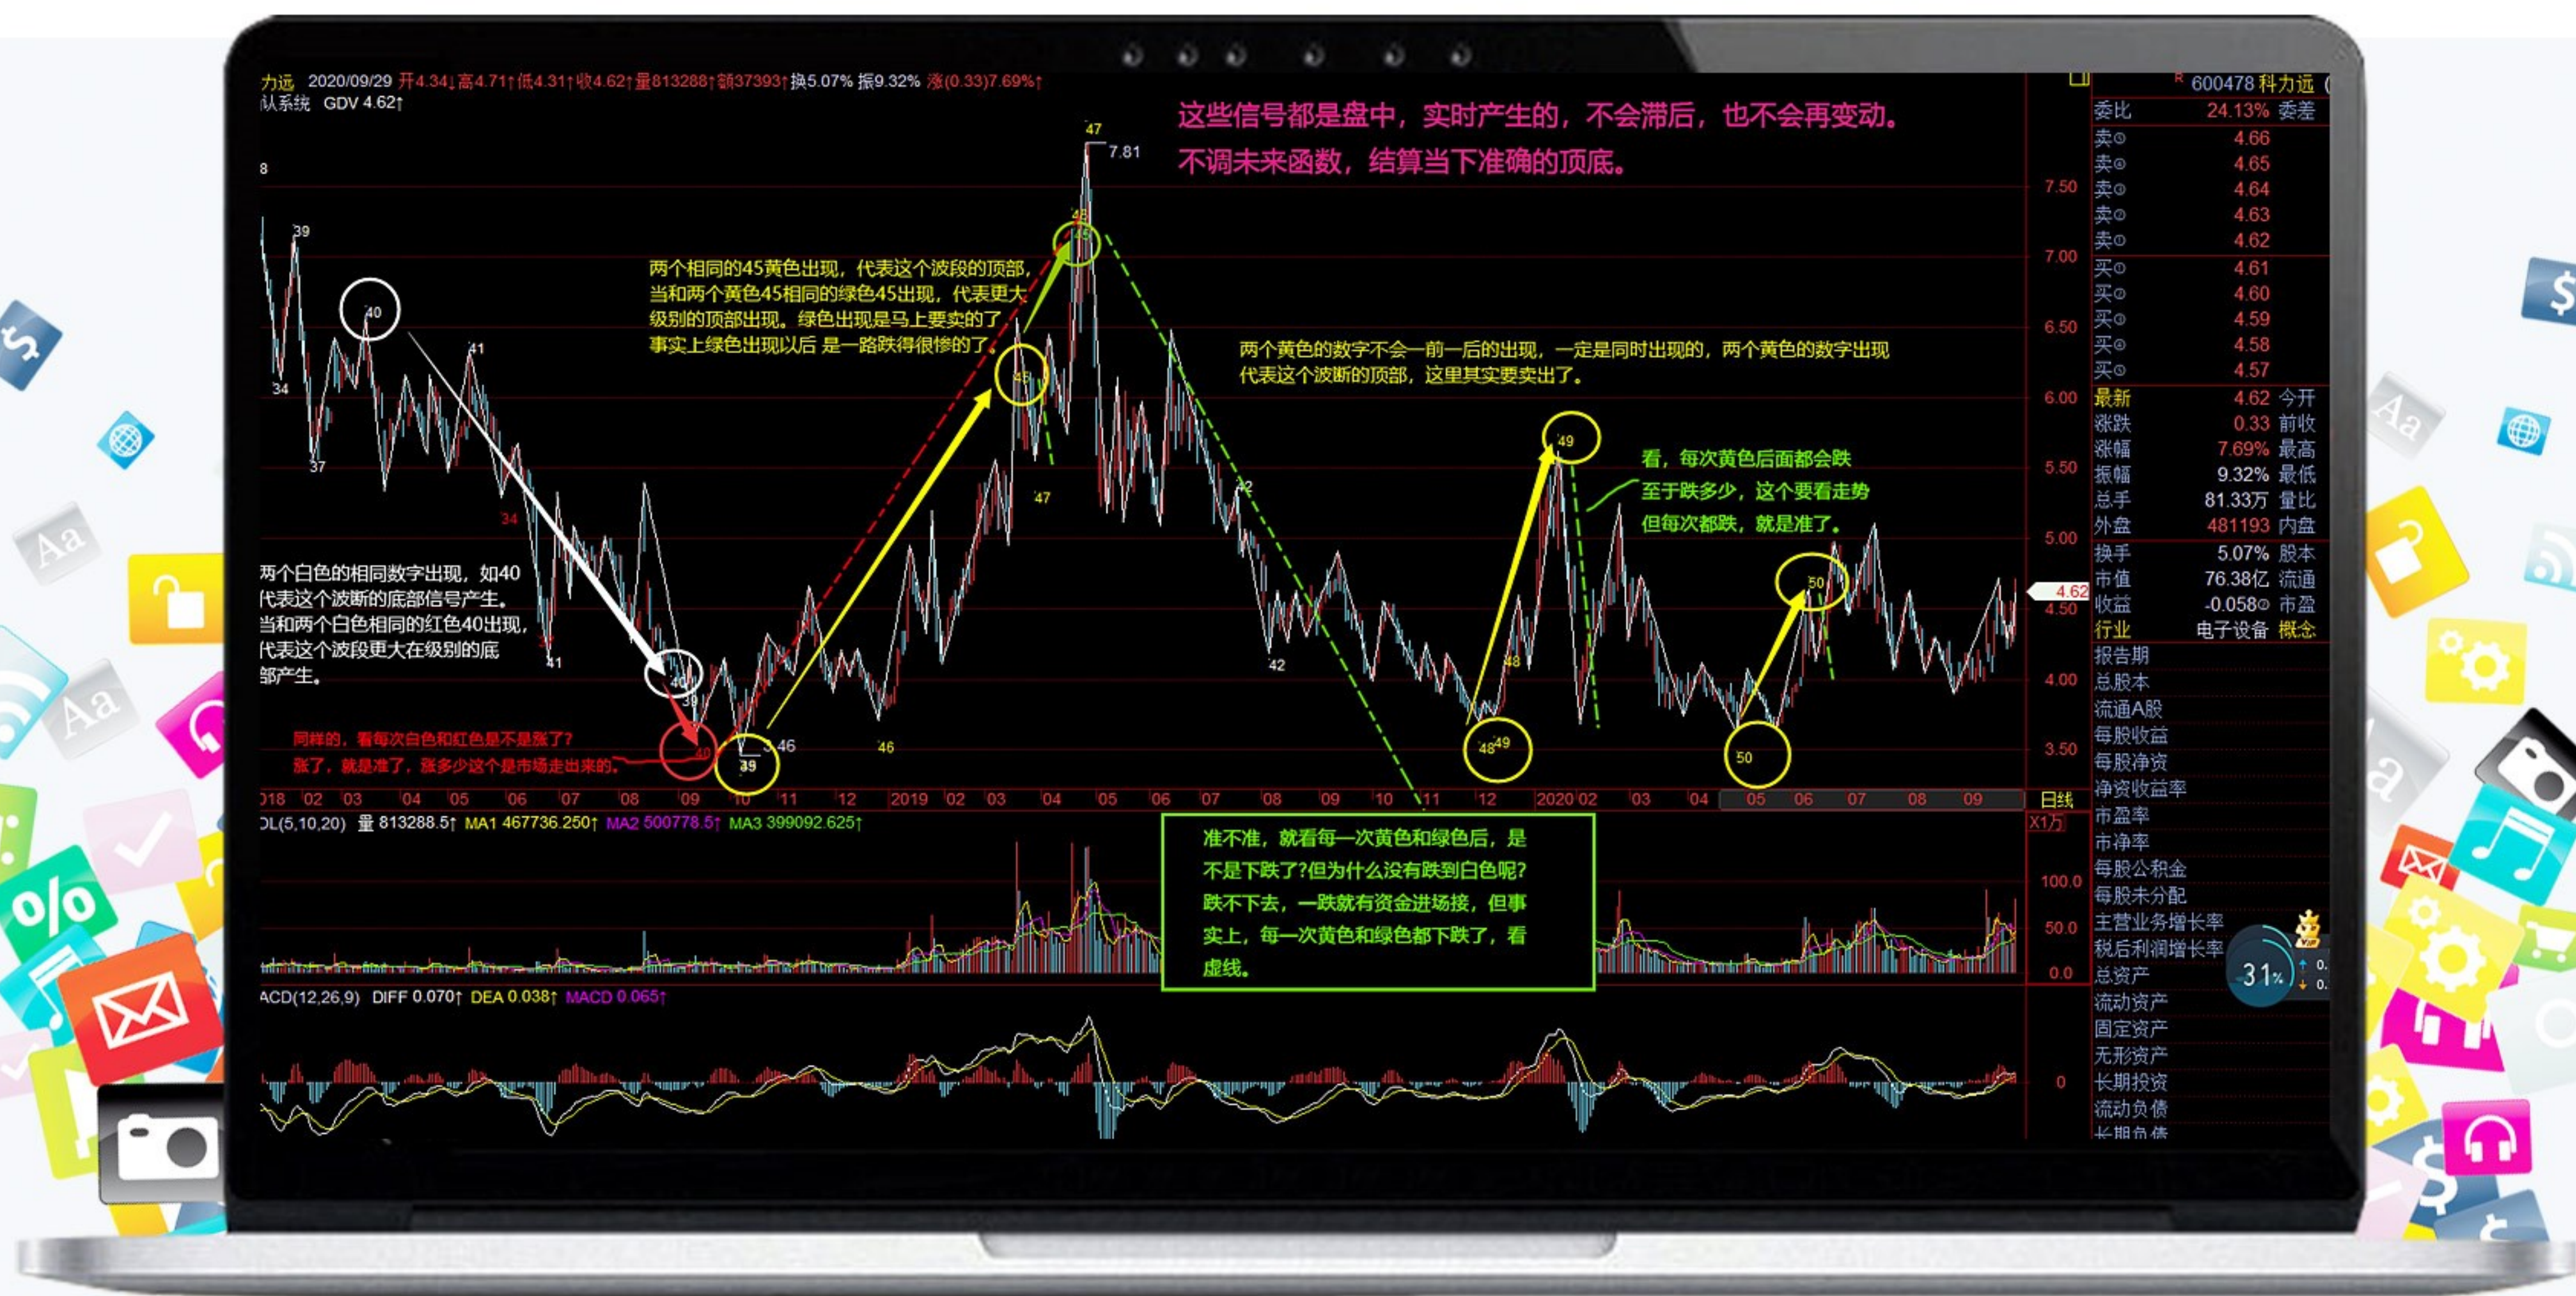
力远 2020/09/29 开4.34↓高4.71↑低4.31↑收4.62↑量813288↑额37393↑换5.07% 振9.32% 涨(0.33)7.69%↑
队系统 GDV 4.62↑

这些信号都是盘中，实时产生的，不会滞后，也不会再变动。
不调未来函数，结算当下准确的顶底。

两个相同的45黄色出现，代表这个波段的顶部，当和两个黄色45相同的绿色45出现，代表更大级别的顶部出现。绿色出现是马上要卖的了，事实上绿色出现以后 是一路跌得很惨的了。

两个黄色的数字不会一前一后的出现，一定是同时出现的，两个黄色的数字出现代表这个波断的顶部，这里其实要卖出了。

看，每次黄色后面都会跌
至于跌多少，这个要看走势
但每次都跌，就是准了。

两个白色的相同数字出现，如40代表这个波断的底部信号产生。当和两个白色相同的红色40出现，代表这个波段更大在级别的底部产生。

同样的，看每次白色和红色是不是涨了？
涨了，就是准了，涨多少这个是市场走出来的。

8 39 40 34 37 41 34 41 40 39 40 39 46 46 45 47 47 7.81 45 45 42 42 49 48 48 49 50 50

7.50 7.00 6.50 6.00 5.50 5.00 4.50 4.00 3.50 4.62

018 02 03 04 05 06 07 08 09 10 11 12 2019 02 03 04 05 06 07 08 09 10 11 12 2020 02 03 04 05 06 07 08 09 日线

OL(5,10,20) 量 813288.5↑ MA1 467736.250↑ MA2 500778.5↑ MA3 399092.625↑

准不准，就看每一次黄色和绿色后，是不是下跌了?但为什么没有跌到白色呢?跌不下去，一跌就有资金进场接，但事实上，每一次黄色和绿色都下跌了，看虚线。

X1万 100.0 50.0 0.0

ACD(12,26,9) DIFF 0.070↑ DEA 0.038↑ MACD 0.065↑
0

600478 科力远
委比 24.13% 委差
卖⑤ 4.66
卖④ 4.65
卖③ 4.64
卖② 4.63
卖① 4.62
买① 4.61
买② 4.60
买③ 4.59
买④ 4.58
买⑤ 4.57
最新 4.62 今开
涨跌 0.33 前收
涨幅 7.69% 最高
振幅 9.32% 最低
总手 81.33万 量比
外盘 481193 内盘
换手 5.07% 股本
市值 76.38亿 流通
收益 -0.058 市盈
行业 电子设备 概念
报告期
总股本
流通A股
每股收益
每股净资
净资收益率
市盈率
市净率
每股公积金
每股未分配
主营业务增长率
税后利润增长率
总资产
流动资产
固定资产
无形资产
长期投资
流动负债
长期负债

31%